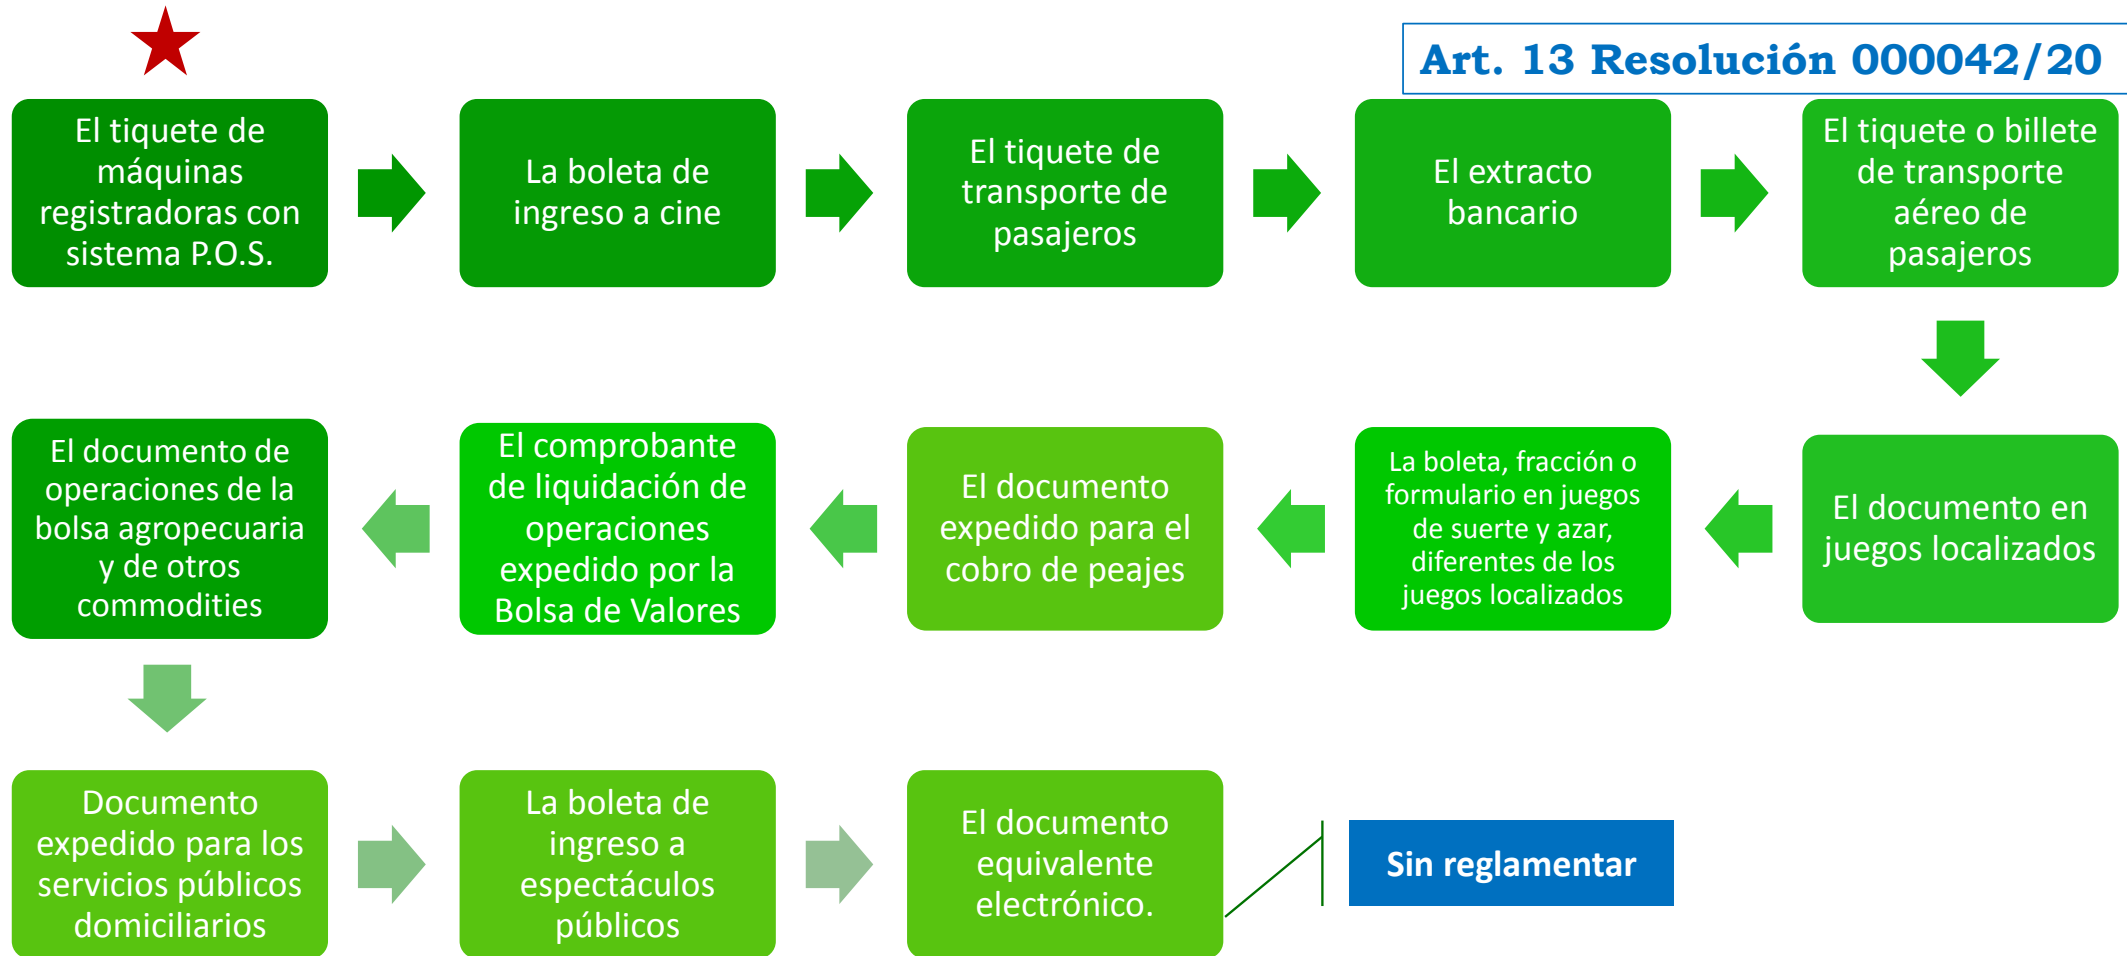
Art. 13 Resolución 000042/20

El tiquete de máquinas registradoras con sistema P.O.S.

La boleta de ingreso a cine

El tiquete de transporte de pasajeros

El extracto bancario

El tiquete o billete de transporte aéreo de pasajeros

El documento en juegos localizados

La boleta, fracción o formulario en juegos de suerte y azar, diferentes de los juegos localizados

El documento expedido para el cobro de peajes

El comprobante de liquidación de operaciones expedido por la Bolsa de Valores

El documento de operaciones de la bolsa agropecuaria y de otros commodities

Documento expedido para los servicios públicos domiciliarios

La boleta de ingreso a espectáculos públicos

El documento equivalente electrónico.

Sin reglamentar